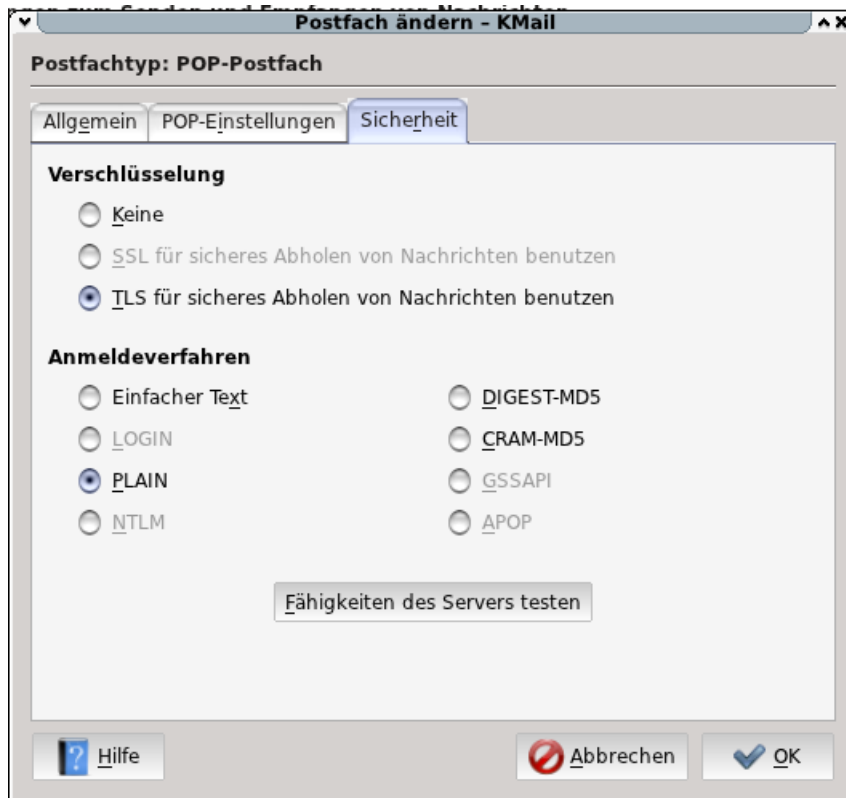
Postfach ändern – KMail

Postfachtyp: POP-Postfach

Allgemein | POP-Einstellungen | Sicherheit

Verschlüsselung

Keine

SSL für sicheres Abholen von Nachrichten benutzen

TLS für sicheres Abholen von Nachrichten benutzen

Anmeldeverfahren

Einfacher Text

LOGIN

PLAIN

NTLM

DIGEST-MD5

CRAM-MD5

GSSAPI

APOP

Fähigkeiten des Servers testen

Hilfe

Abbrechen

OK